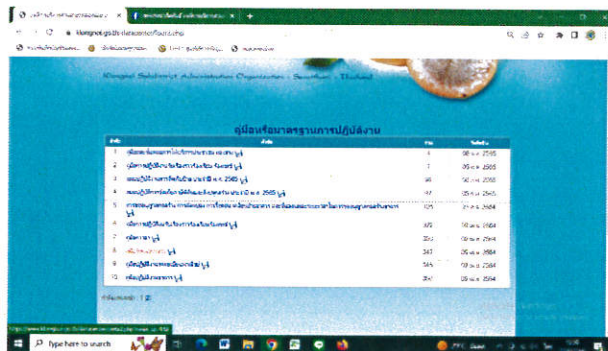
Klongnoi Subdistrict Administration Organization - Songkhla - Thailand

คู่มือหรือมาตรฐานการปฏิบัติงาน

| ลำดับ | หัวข้อ | โดย | วันที่ |
|---|---|---|---|
| 1 | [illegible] | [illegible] | 05 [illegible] 2565 |
| 2 | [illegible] | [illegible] | 05 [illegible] 2565 |
| 3 | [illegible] 2565 | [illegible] | 05 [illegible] 2565 |
| 4 | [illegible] 2565 | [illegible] | 05 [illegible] 2565 |
| 5 | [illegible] | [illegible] | 21 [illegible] 2564 |
| 6 | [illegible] | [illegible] | 05 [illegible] 2564 |
| 7 | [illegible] | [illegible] | 05 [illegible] 2564 |
| 8 | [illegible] | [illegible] | 05 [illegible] 2564 |
| 9 | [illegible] | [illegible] | 05 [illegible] 2564 |
| 10 | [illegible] | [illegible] | 05 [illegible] 2564 |

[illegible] 1 2

Type here to search